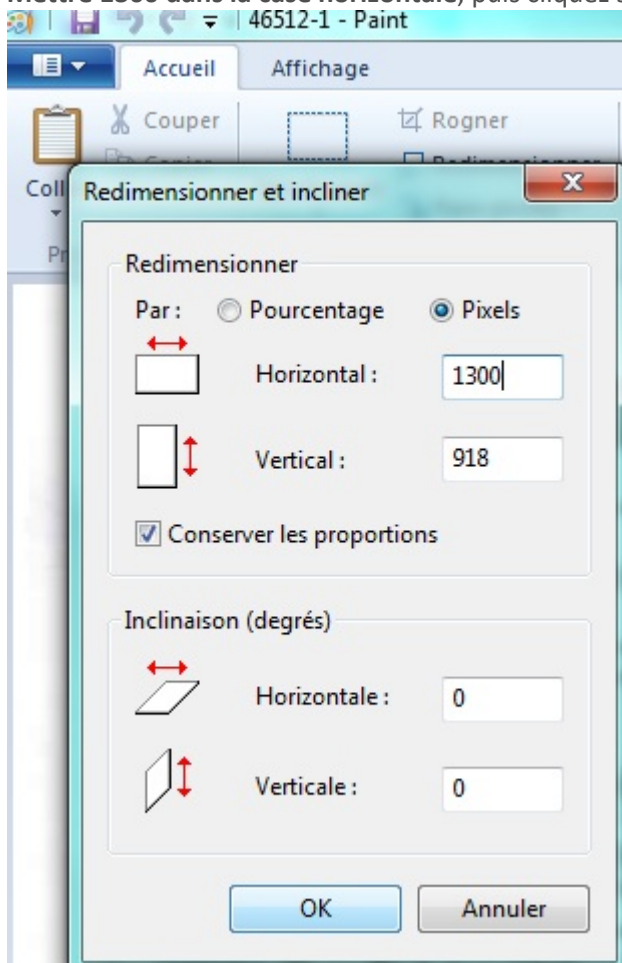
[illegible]
46512-1 - Paint

Accueil
Affichage
Couper
Rogner
Coll
Pr

Redimensionner et incliner
x

Redimensionner
Par : Pourcentage Pixels
Horizontal : 1300
Vertical : 918
Conserver les proportions

Inclinaison (degrés)
Horizontale : 0
Verticale : 0

OK
Annuler